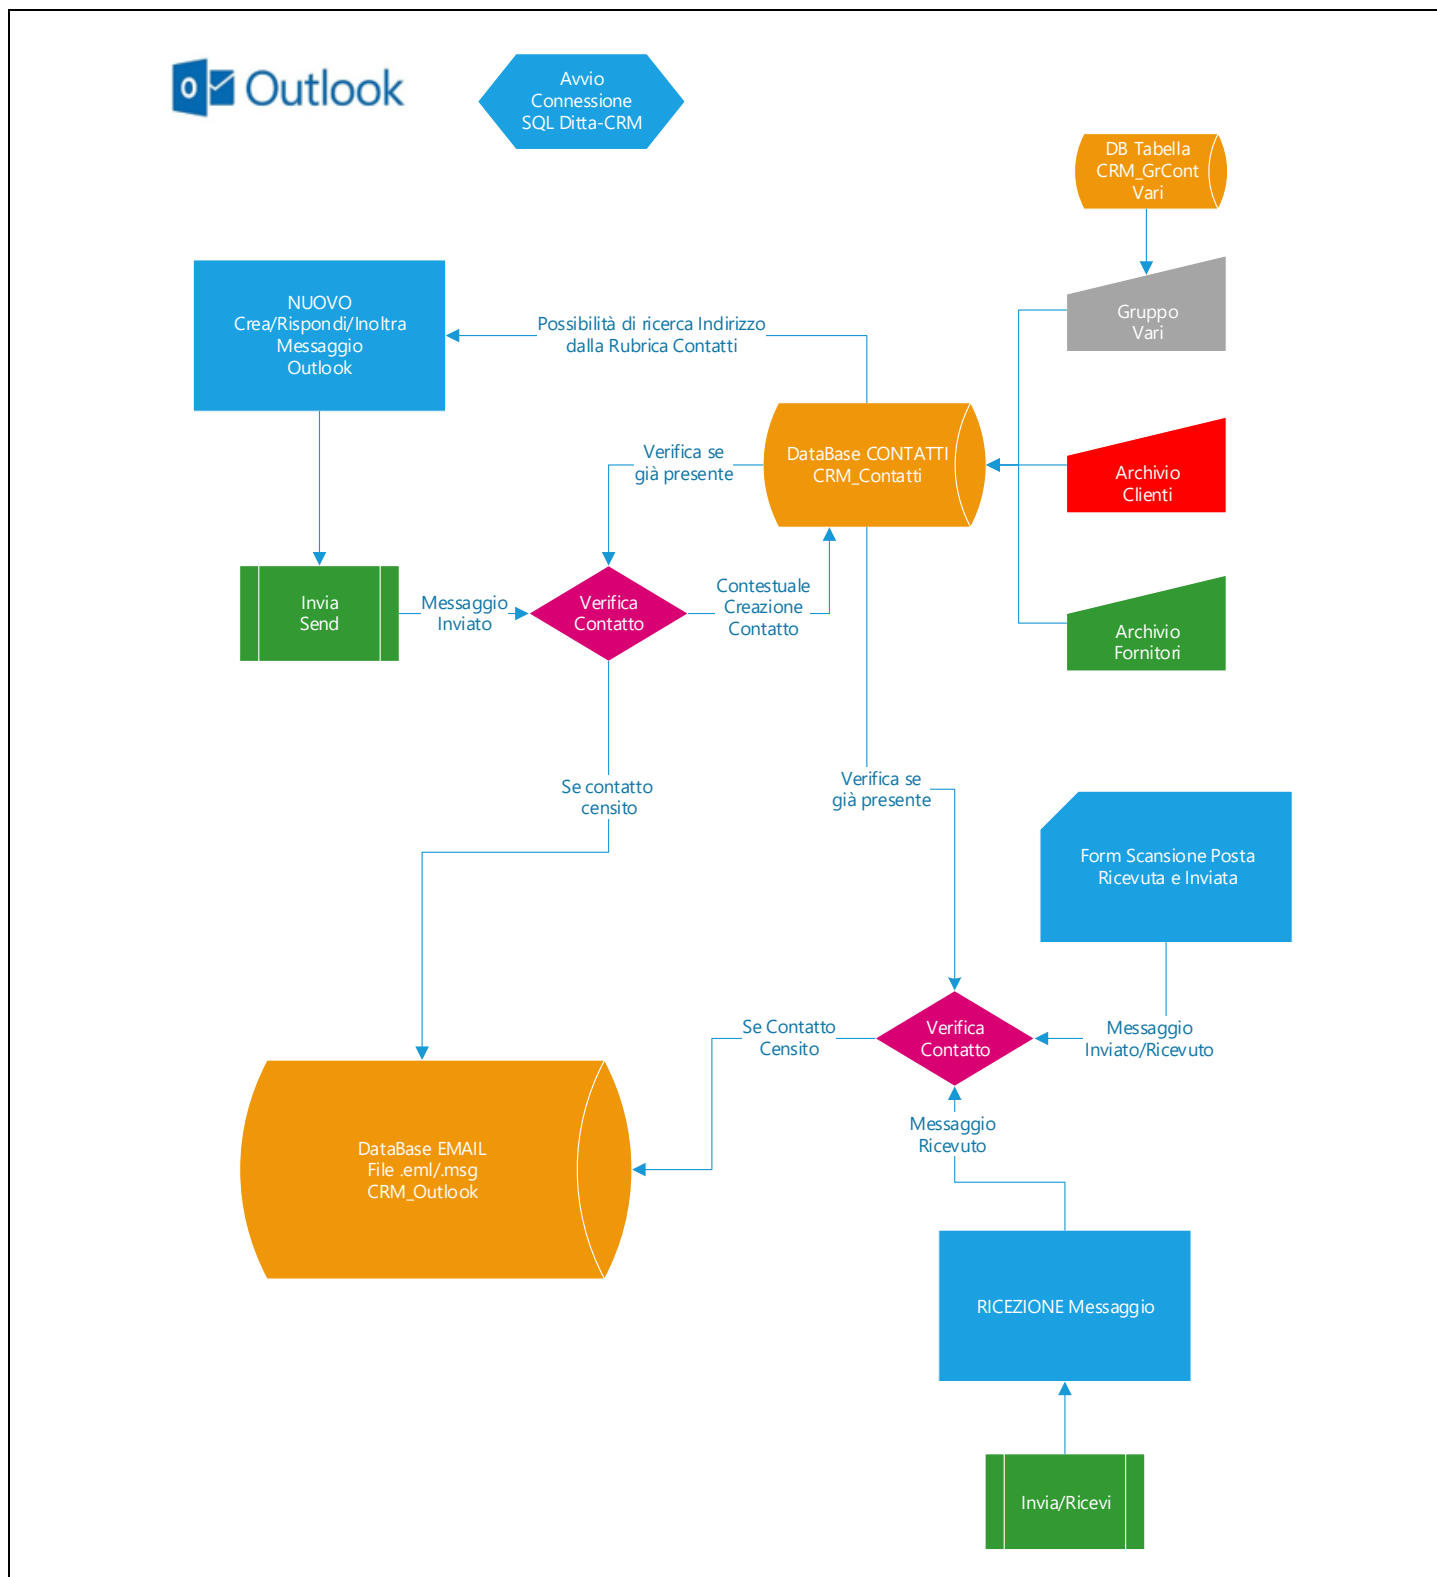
Outlook

Avvio Connessione SQL Ditta-CRM

DB Tabella CRM_GrCont Vari

NUOVO Crea/Rispondi/Inoltra Messaggio Outlook

Possibilità di ricerca Indirizzo dalla Rubrica Contatti

Gruppo Vari

Verifica se già presente

DataBase CONTATTI CRM_Contatti

Archivio Clienti

Invia Send

Messaggio Inviato

Verifica Contatto

Contestuale Creazione Contatto

Archivio Fornitori

Se contatto censito

Verifica se già presente

Form Scansione Posta Ricevuta e Inviata

Se Contatto Censito

Verifica Contatto

Messaggio Inviato/Ricevuto

Messaggio Ricevuto

DataBase EMAIL File .eml/.msg CRM_Outlook

RICEZIONE Messaggio

Invia/Ricevi